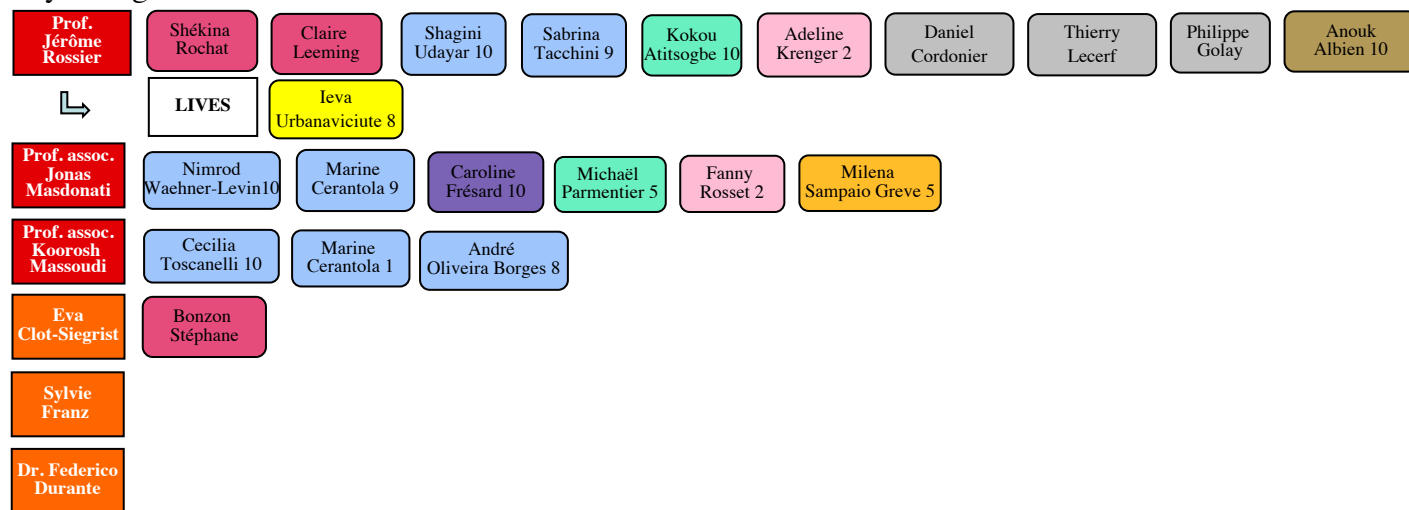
Prof. Jérôme Rossier

Shékina Rochat

Claire Leeming

Shagini Udayar 10

Sabrina Tacchini 9

Kokou Atitsogbe 10

Adeline Krenger 2

Daniel Cordonier

Thierry Lecerf

Philippe Golay

Anouk Albien 10

↳

LIVES

Ieva Urbanaviciute 8

Prof. assoc. Jonas Masdonati

Nimrod Waehner-Levin10

Marine Cerantola 9

Caroline Frésard 10

Michaël Parmentier 5

Fanny Rosset 2

Milena Sampaio Greve 5

Prof. assoc. Koorosh Massoudi

Cecilia Toscanelli 10

Marine Cerantola 1

André Oliveira Borges 8

Eva Clot-Siegrist

Bonzon Stéphane

Sylvie Franz

Dr. Federico Durante